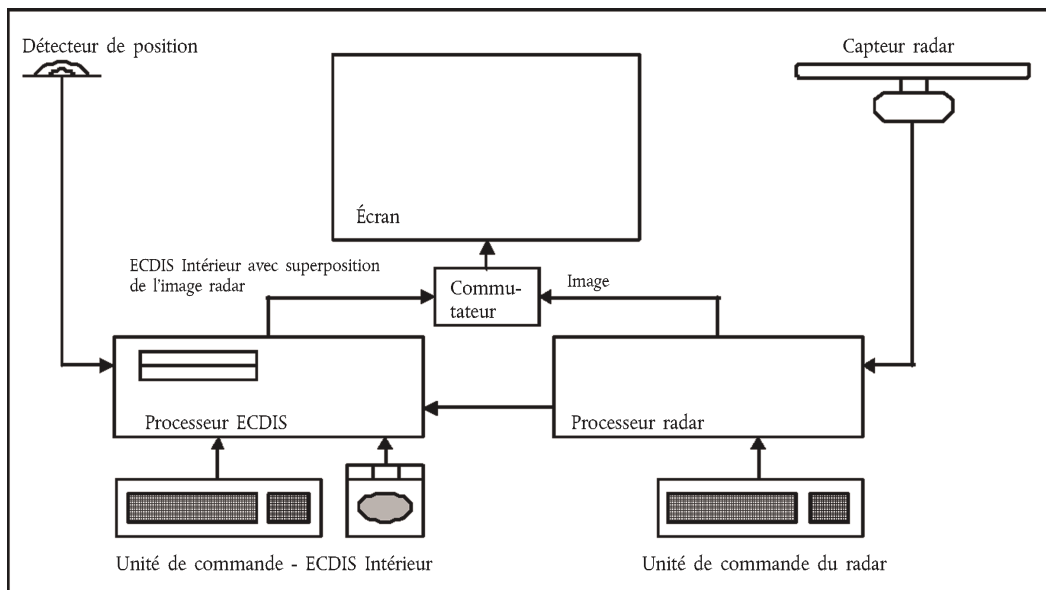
Détecteur de position

Écran

Capteur radar

ECDIS Intérieur avec superposition de l'image radar

Commutateur

Image

Processeur ECDIS

Processeur radar

Unité de commande - ECDIS Intérieur

Unité de commande du radar